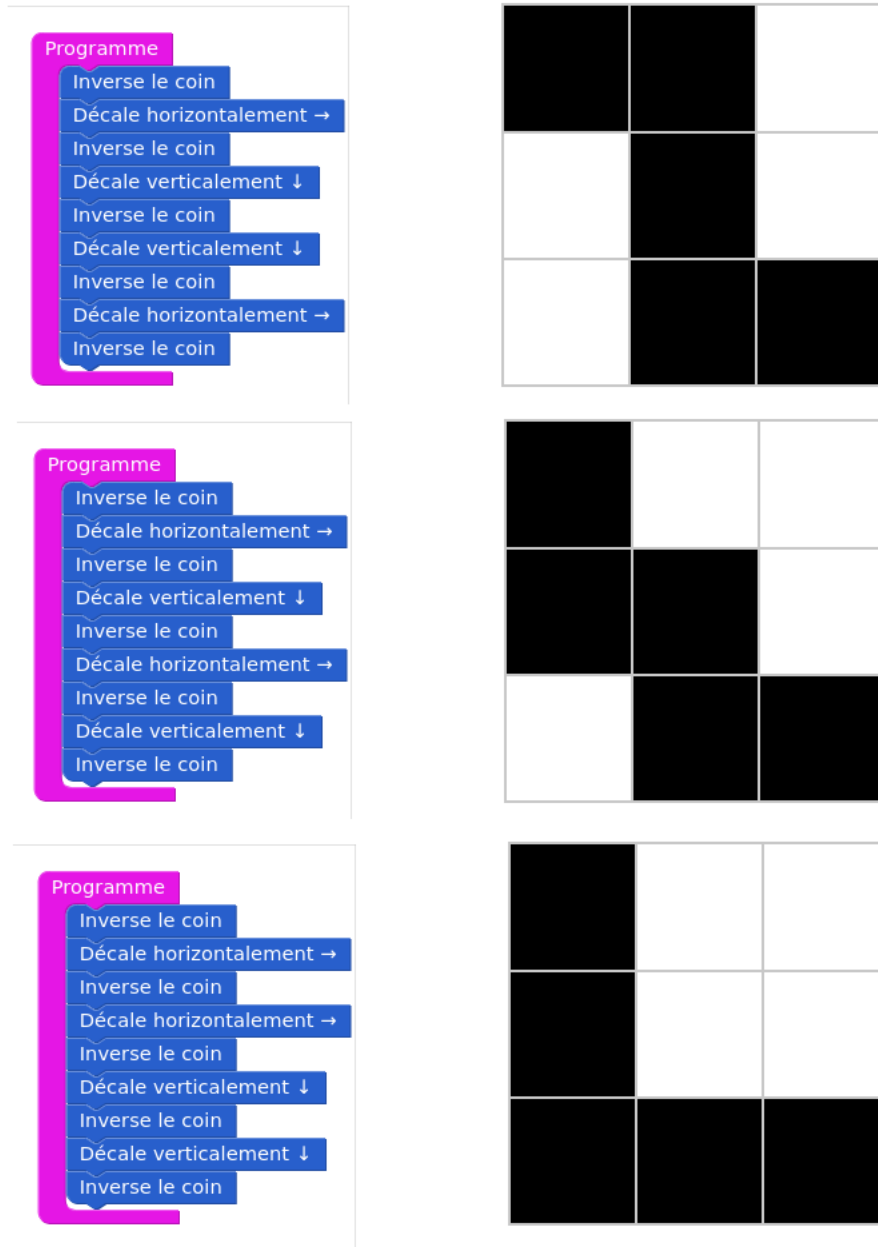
Programme
Inverse le coin
Décale horizontalement →
Inverse le coin
Décale verticalement ↓
Inverse le coin
Décale verticalement ↓
Inverse le coin
Décale horizontalement →
Inverse le coin

Programme
Inverse le coin
Décale horizontalement →
Inverse le coin
Décale verticalement ↓
Inverse le coin
Décale horizontalement →
Inverse le coin
Décale verticalement ↓
Inverse le coin

Programme
Inverse le coin
Décale horizontalement →
Inverse le coin
Décale horizontalement →
Inverse le coin
Décale verticalement ↓
Inverse le coin
Décale verticalement ↓
Inverse le coin